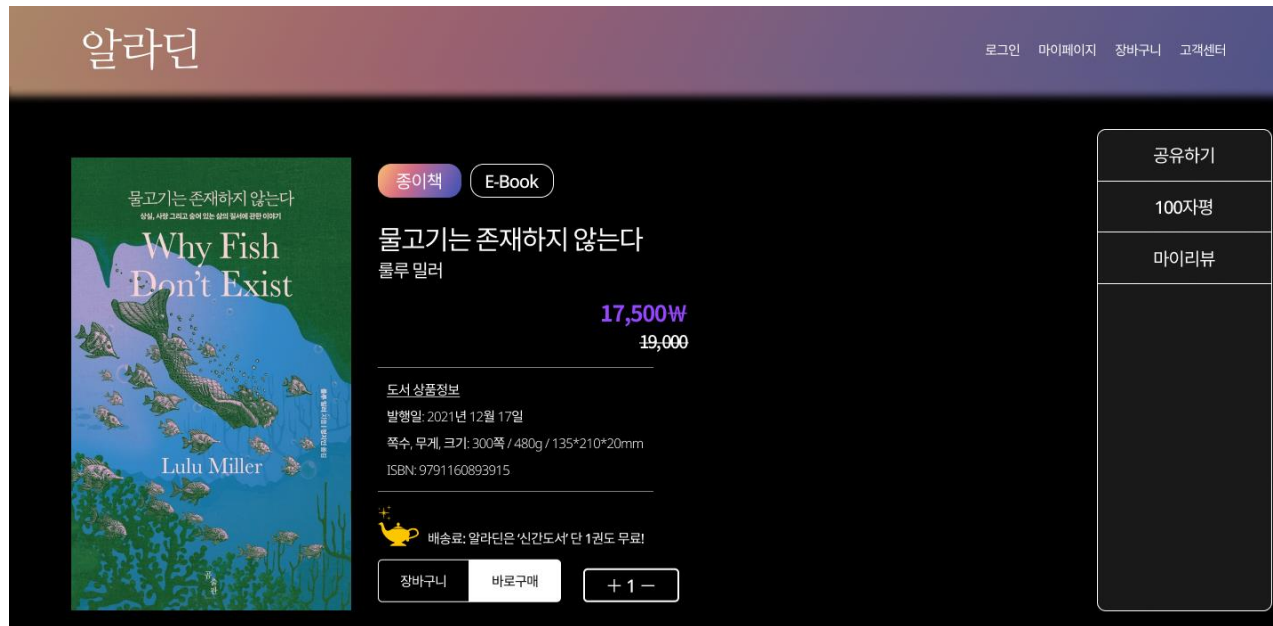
알라딘

로그인 마이페이지 장바구니 고객센터

물고기는 존재하지 않는다
상실, 사랑 그리고 숨어 있는 삶의 질서에 관한 이야기
Why Fish Don't Exist
Lulu Miller

종이책 E-Book

물고기는 존재하지 않는다
룰루 밀러

17,500₩
19,000

도서 상품정보
발행일: 2021년 12월 17일
쪽수, 무게, 크기: 300쪽 / 480g / 135*210*20mm
ISBN: 9791160893915

배송료: 알라딘은 '신간도서' 단 1권도 무료!

장바구니 바로구매

+ 1 −

공유하기
100자평
마이리뷰